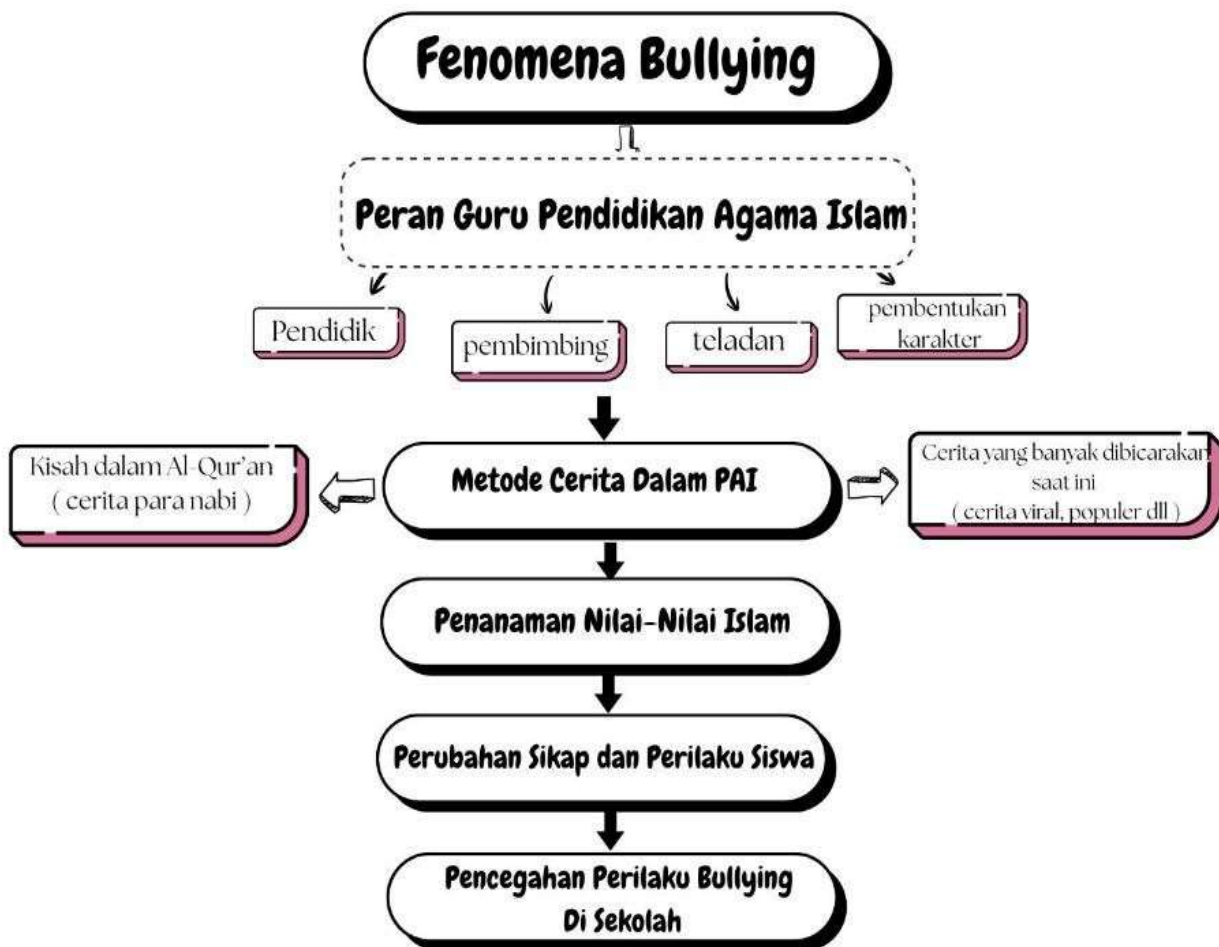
Fenomena Bullying

Peran Guru Pendidikan Agama Islam

Pendidik

pembimbing

teladan

pembentukan karakter

Kisah dalam Al-Qur'an ( cerita para nabi )

Metode Cerita Dalam PAI

Cerita yang banyak dibicarakan saat ini ( cerita viral, populer dll )

Penanaman Nilai-Nilai Islam

Perubahan Sikap dan Perilaku Siswa

Pencegahan Perilaku Bullying Di Sekolah